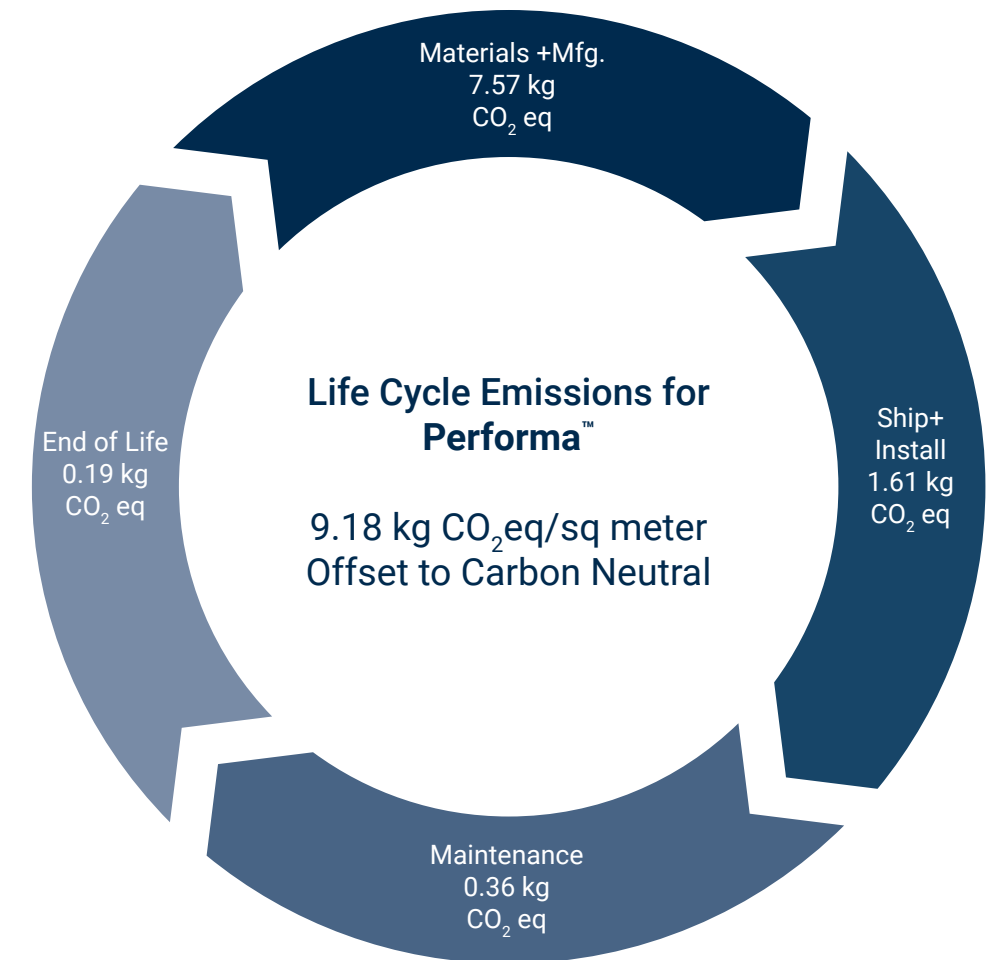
Materials +Mfg.
7.57 kg
$CO_2$ eq

Ship+
Install
1.61 kg
$CO_2$ eq

Maintenance
0.36 kg
$CO_2$ eq

End of Life
0.19 kg
$CO_2$ eq

Life Cycle Emissions for Performa™

9.18 kg $CO_2$eq/sq meter
Offset to Carbon Neutral